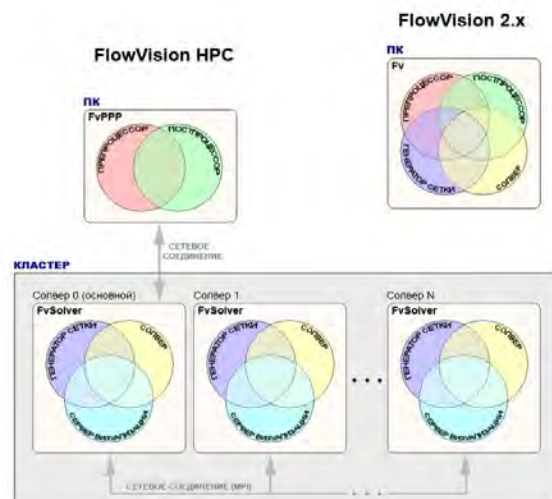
FlowVision 2.x

FlowVision HPC

ПК
FvPPP
ПРЕПРОЦЕССОР
ПОСТПРОЦЕССОР

ПК
Fv
ПРЕПРОЦЕССОР
ПОСТПРОЦЕССОР
ГЕНЕРАТОР СЕТКИ
СОЛВЕР

СЕТЕВОЕ СОЕДИНЕНИЕ

КЛАСТЕР

Солвер 0 (основной)
FvSolver
ГЕНЕРАТОР СЕТКИ
СОЛВЕР
СЕРВЕР ВИЗУАЛИЗАЦИИ

Солвер 1
FvSolver
ГЕНЕРАТОР СЕТКИ
СОЛВЕР
СЕРВЕР ВИЗУАЛИЗАЦИИ

. . .

Солвер N
FvSolver
ГЕНЕРАТОР СЕТКИ
СОЛВЕР
СЕРВЕР ВИЗУАЛИЗАЦИИ

СЕТЕВОЕ СОЕДИНЕНИЕ (MPI)